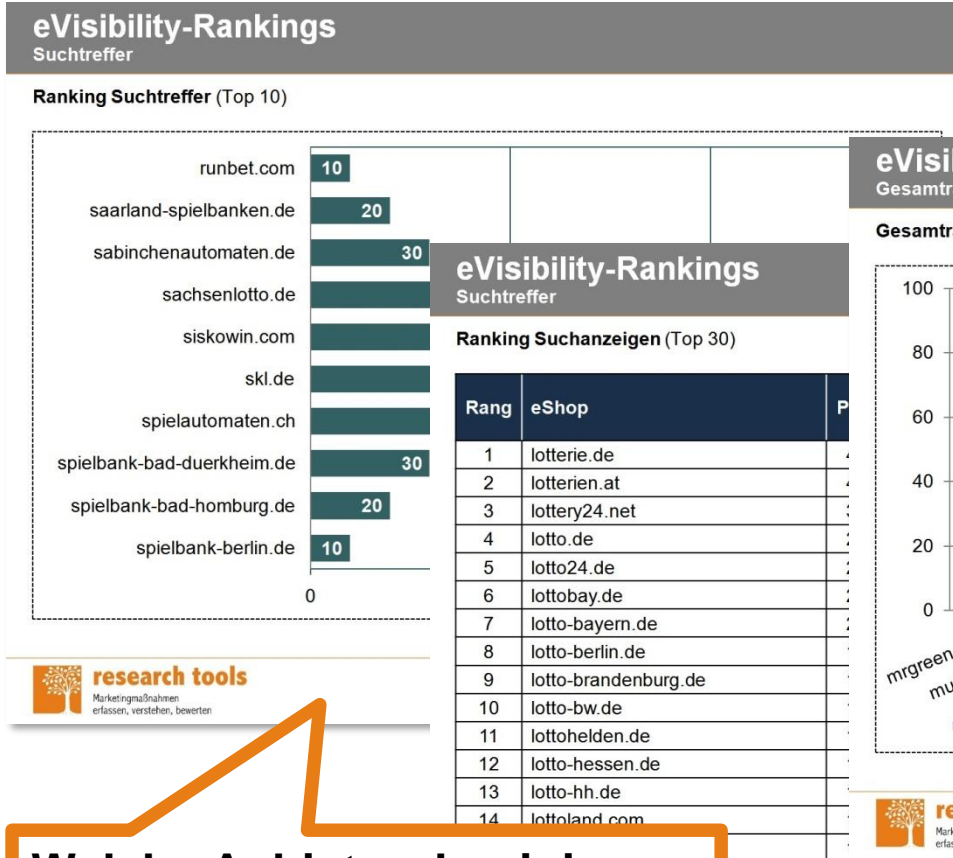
eVisibility-Rankings
Suchtreffer

Ranking Suchtreffer (Top 10)

runbet.com 10
saarland-spielbanken.de 20
sabinchenautomaten.de 30
sachsenlotto.de
siskowin.com
skl.de
spielautomaten.ch
spielbank-bad-duerkheim.de 30
spielbank-bad-homburg.de 20
spielbank-berlin.de 10
0

research tools
Marketingmaßnahmen erfassen, verstehen, bewerten

eVisibility-Rankings
Suchtreffer

Ranking Suchanzeigen (Top 30)

| Rang | eShop | P |
|---|---|---|
| 1 | lotterie.de | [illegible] |
| 2 | lotterien.at | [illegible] |
| 3 | lottery24.net | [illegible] |
| 4 | lotto.de | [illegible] |
| 5 | lotto24.de | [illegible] |
| 6 | lottobay.de | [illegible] |
| 7 | lotto-bayern.de | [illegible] |
| 8 | lotto-berlin.de | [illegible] |
| 9 | lotto-brandenburg.de | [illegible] |
| 10 | lotto-bw.de | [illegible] |
| 11 | lottohelden.de | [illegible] |
| 12 | lotto-hessen.de | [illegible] |
| 13 | lotto-hh.de | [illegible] |
| 14 | lottoland.com | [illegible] |

eVisi
Gesamtr

Gesamtr

100
80
60
40
20
0
mrgreen
mu

re
Mark
erfas

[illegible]